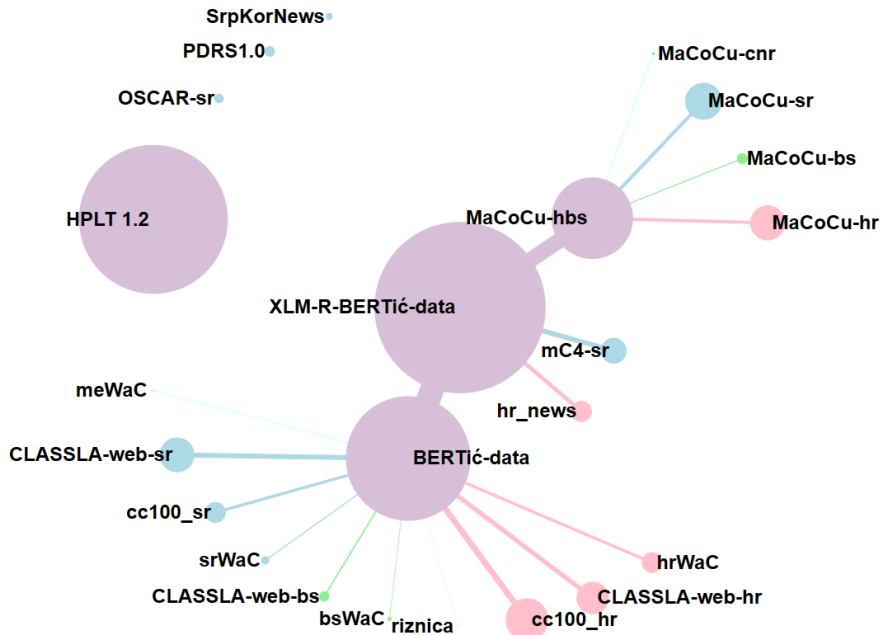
SrpKorNews
PDRS1.0
OSCAR-sr
HPLT 1.2
MaCoCu-cnr
MaCoCu-sr
MaCoCu-bs
MaCoCu-hbs
MaCoCu-hr
XLM-R-BERTić-data
mC4-sr
hr_news
meWaC
CLASSLA-web-sr
BERTić-data
cc100_sr
srWaC
hrWaC
CLASSLA-web-bs
CLASSLA-web-hr
bsWaC
riznica
cc100_hr